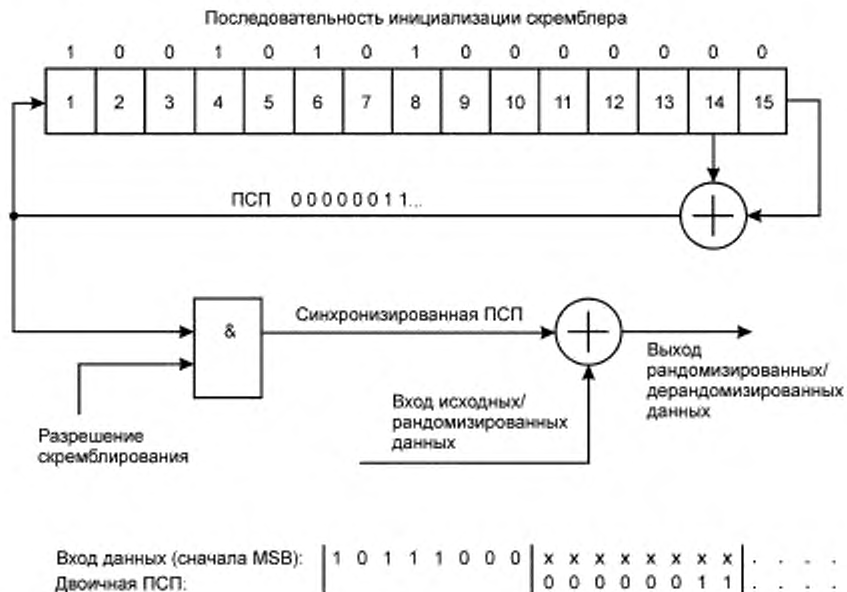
Последовательность инициализации скремблера

| 1 | 0 | 0 | 1 | 0 | 1 | 0 | 1 | 0 | 0 | 0 | 0 | 0 | 0 | 0 |
|---|---|---|---|---|---|---|---|---|---|---|---|---|---|---|
| 1 | 2 | 3 | 4 | 5 | 6 | 7 | 8 | 9 | 10 | 11 | 12 | 13 | 14 | 15 |

ПСП 0 0 0 0 0 0 1 1...

&

Синхронизированная ПСП

Выход рандомизированных/ дерандомизированных данных

Вход исходных/ рандомизированных данных

Разрешение скремблирования

Вход данных (сначала MSB): | 1 0 1 1 1 0 0 0 | x x x x x x x x | . . . .
Двоичная ПСП: | 0 0 0 0 0 0 1 1 | . . . .